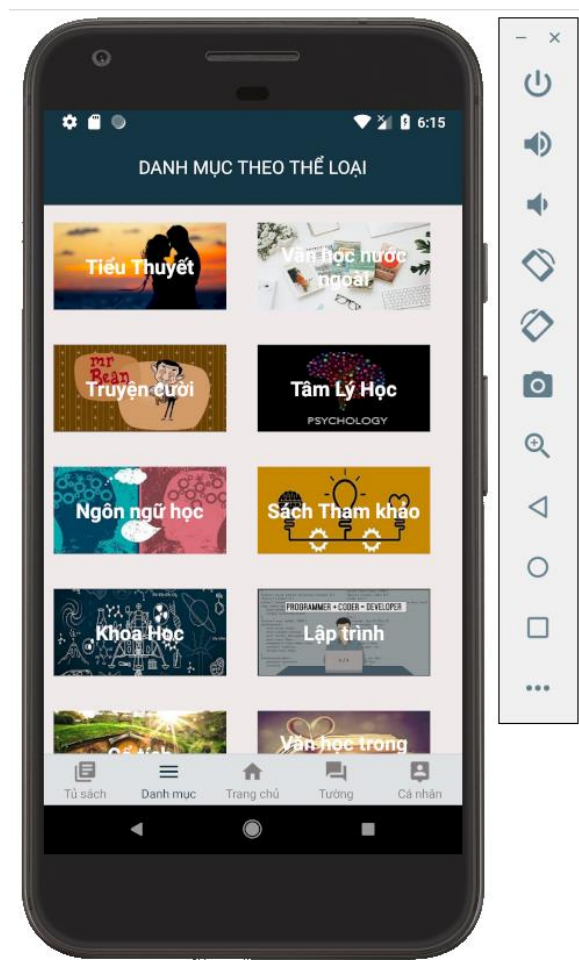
6:15

DANH MỤC THEO THỂ LOẠI

Tiểu Thuyết

Văn học nước ngoài

mr Bean

Truyện cười

Tâm Lý Học

PSYCHOLOGY

Ngôn ngữ học

Sách Tham khảo

Khoa Học

PROGRAMMER + CODER = DEVELOPER

Lập trình

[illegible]

Văn học trong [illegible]

Tủ sách

Danh mục

Trang chủ

Tường

Cá nhân